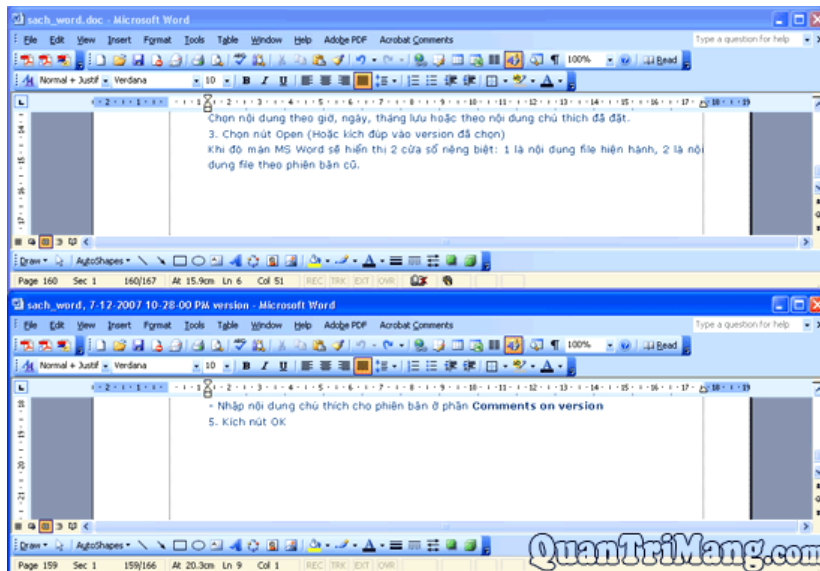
sach_word.doc - Microsoft Word

File Edit View Insert Format Tools Table Window Help Adobe PDF Acrobat Comments

Type a question for help

100% Read

Normal + Justif Verdana 10 B I U

Chọn nội dung theo giờ, ngày, tháng lưu hoặc theo nội dung chú thích đã đặt.

3. Chọn nút Open (Hoặc kích đúp vào version đã chọn)

Khi đó màn MS Word sẽ hiển thị 2 cửa sổ riêng biệt: 1 là nội dung file hiện hành, 2 là nội dung file theo phiên bản cũ.

Draw AutoShapes

Page 160 Sec 1 160/167 At 15.9cm Ln 6 Col 51 REC TRK EXT OVR

sach_word, 7-12-2007 10-28-00 PM version - Microsoft Word

File Edit View Insert Format Tools Table Window Help Adobe PDF Acrobat Comments

Type a question for help

100% Read

Normal + Justif Verdana 10 B I U

- Nhập nội dung chú thích cho phiên bản ở phần Comments on version

5. Kích nút OK

Draw AutoShapes

Page 159 Sec 1 159/166 At 20.3cm Ln 9 Col 1 REC TRK EXT OVR

QuanTriMang.com